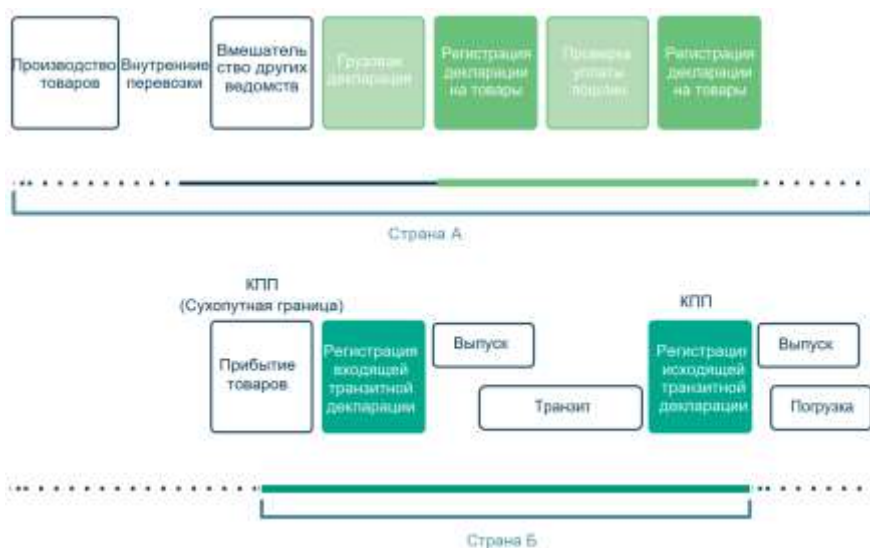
Производство товаров

Внутренние перевозки

Вмешательство других ведомств

Грузовая декларация

Регистрация декларации на товары

Проверка уплаты пошлин

Регистрация декларации на товары

Страна А

КПП (Сухопутная граница)

Прибытие товаров

Регистрация входящей транзитной декларации

Выпуск

Транзит

КПП

Регистрации исходящей транзитной декларации

Выпуск

Погрузка

Страна Б